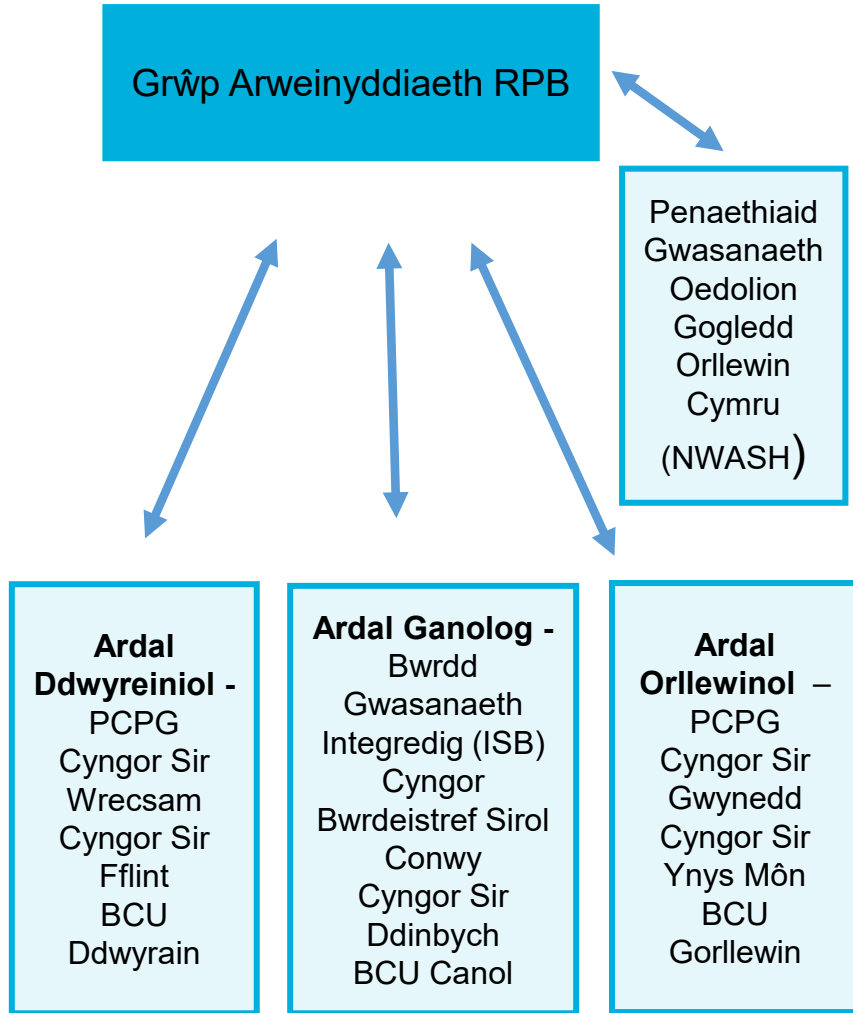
Grŵp Arweinyddiaeth RPB

Penaethiaid Gwasanaeth Oedolion Gogledd Orllewin Cymru (NWASH)

**Ardal Ddwyreiniol -** PCPG Cyngor Sir Wrecsam Cyngor Sir Fflint BCU Ddwyrain

**Ardal Ganolog -** Bwrdd Gwasanaeth Integredig (ISB) Cyngor Bwrdeistref Sirol Conwy Cyngor Sir Ddinbych BCU Canol

**Ardal Orllewinol** – PCPG Cyngor Sir Gwynedd Cyngor Sir Ynys Môn BCU Gorllewin